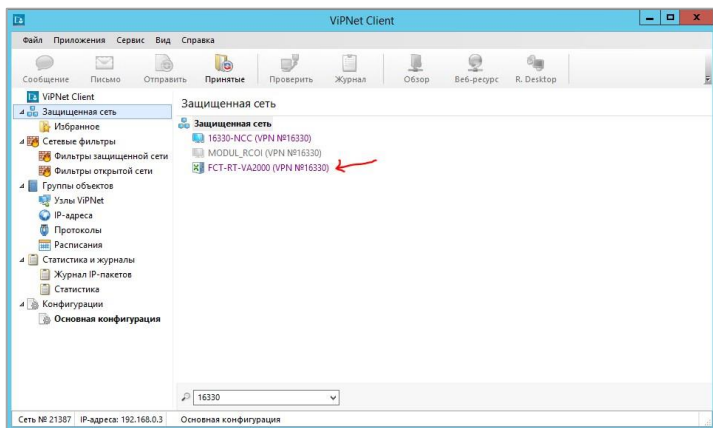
ViPNet Client

Файл Приложения Сервис Вид Справка

Сообщение Письмо Отправить Принятые Проверить Журнал Обзор Веб-ресурс R. Desktop

ViPNet Client
Защищенная сеть
Избранное
Сетевые фильтры
Фильтры защищенной сети
Фильтры открытой сети
Группы объектов
Узлы ViPNet
IP-адреса
Протоколы
Расписания
Статистика и журналы
Журнал IP-пакетов
Статистика
Конфигурации
Основная конфигурация

Защищенная сеть

Защищенная сеть
16330-NCC (VPN №16330)
MODUL_RCOI (VPN №16330)
FCT-RT-VA2000 (VPN №16330)

16330

Сеть № 21387 IP-адреса: 192.168.0.3 Основная конфигурация